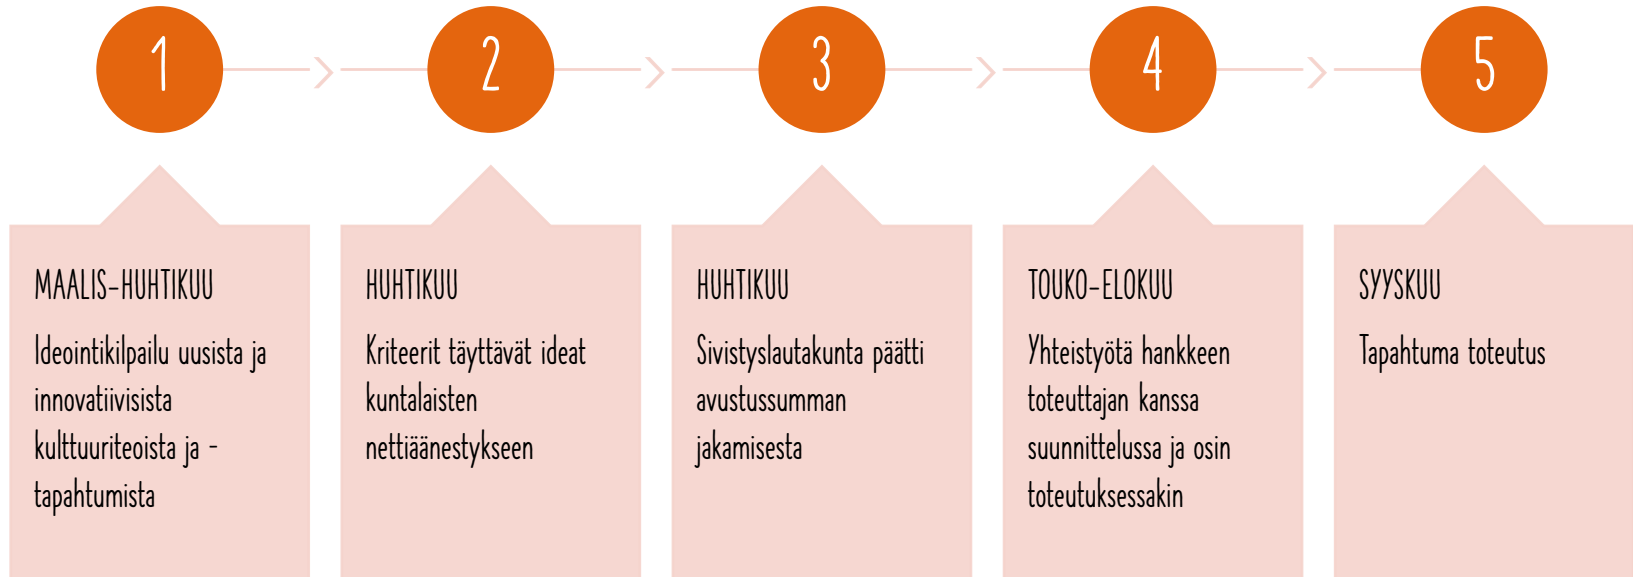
1

2

3

4

5

MAALIS-HUHTIKUU

Ideointikilpailu uusista ja innovatiivisista kulttuuriteoista ja -tapahtumista

HUHTIKUU

Kriteerit täyttävät ideat kuntalaisten nettiäänestykseen

HUHTIKUU

Sivistyslautakunta päätti avustussumman jakamisesta

TOUKO-ELOKUU

Yhteistyötä hankkeen toteuttajan kanssa suunnittelussa ja osin toteutuksessakin

SYYSKUU

Tapahtuma toteutus